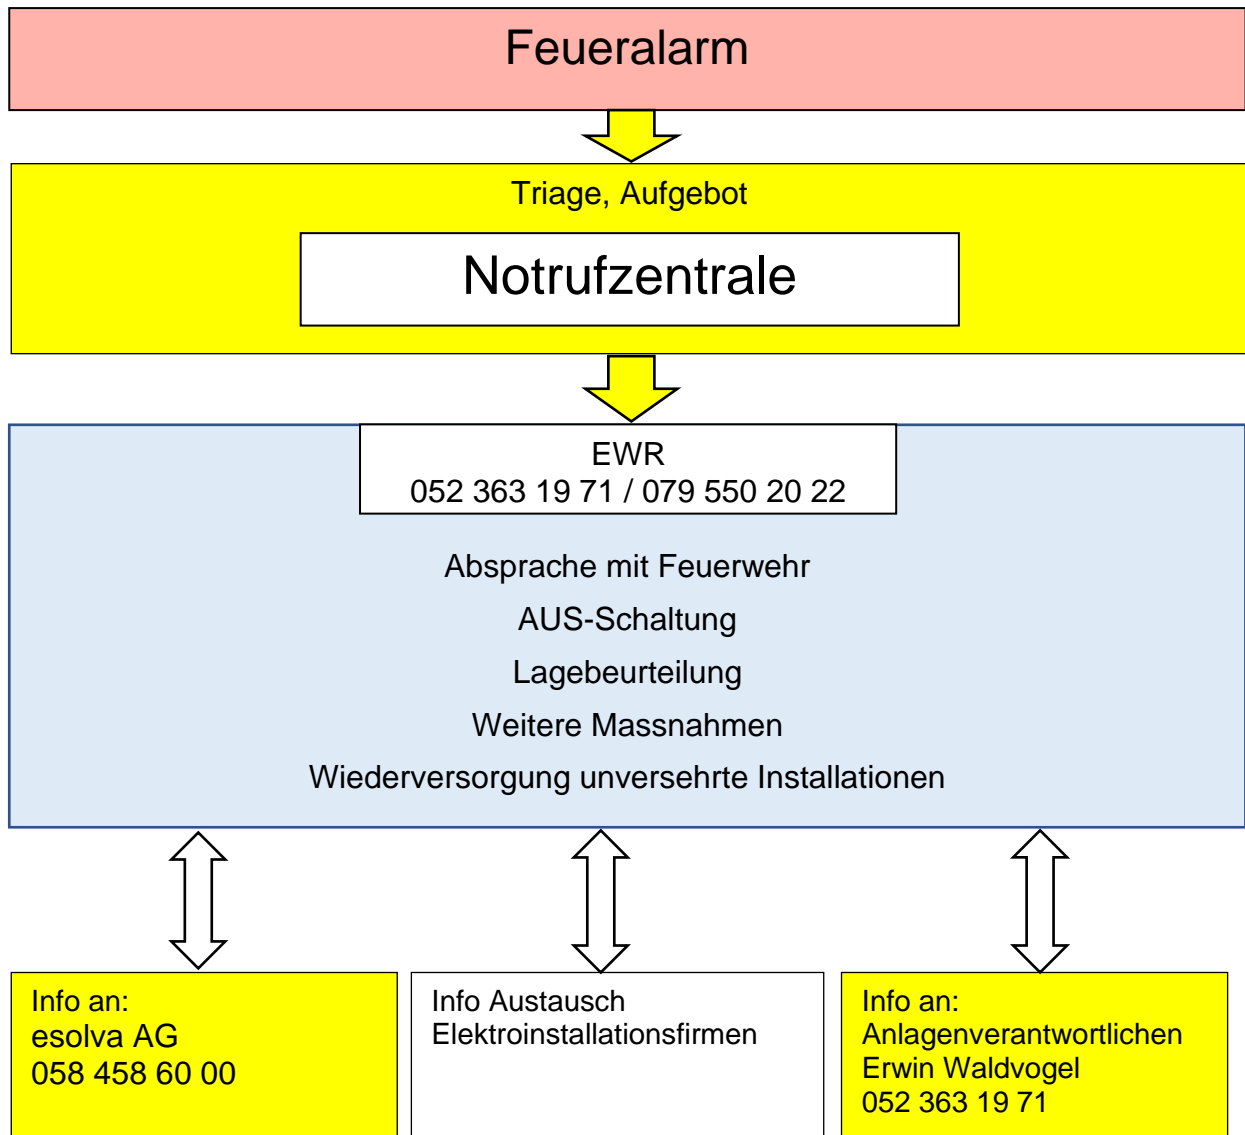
Feueralarm

Triage, Aufgebot

Notrufzentrale

EWR
052 363 19 71 / 079 550 20 22

Absprache mit Feuerwehr

AUS-Schaltung

Lagebeurteilung

Weitere Massnahmen

Wiederversorgung unversehrte Installationen

Info an:
esolva AG
058 458 60 00

Info Austausch
Elektroinstallationsfirmen

Info an:
Anlagenverantwortlichen
Erwin Waldvogel
052 363 19 71